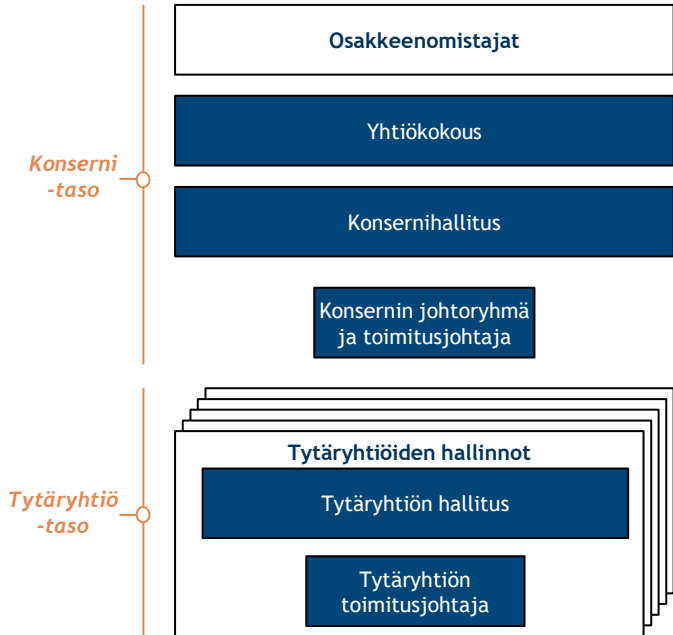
Konserni -taso

Osakkeenomistajat

Yhtiökokous

Konsernihallitus

Konsernin johtoryhmä ja toimitusjohtaja

Tytäryhtiö -taso

Tytäryhtiöiden hallinnot

Tytäryhtiön hallitus

Tytäryhtiön toimitusjohtaja